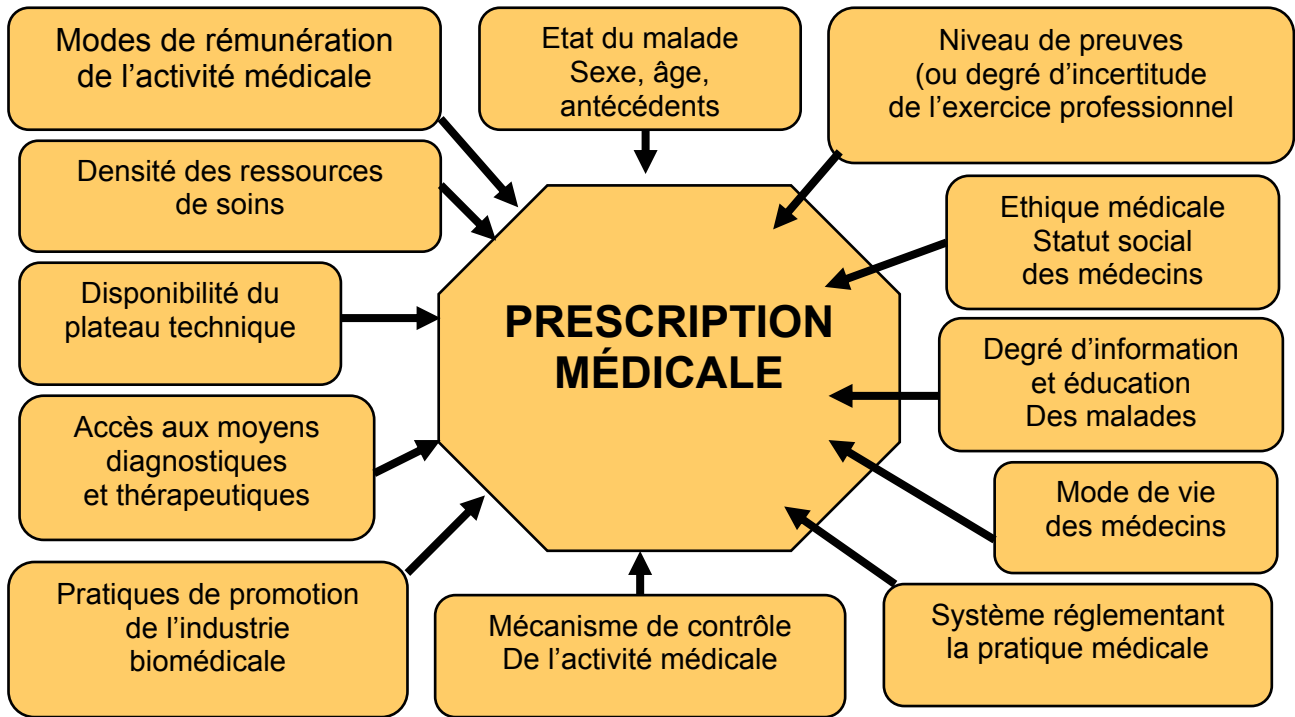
Modes de rémunération de l’activité médicale

Etat du malade
Sexe, âge, antécédents

Niveau de preuves (ou degré d’incertitude de l’exercice professionnel

Densité des ressources de soins

Ethique médicale
Statut social des médecins

Disponibilité du plateau technique

PRESCRIPTION MÉDICALE

Degré d’information et éducation
Des malades

Accès aux moyens diagnostiques et thérapeutiques

Mode de vie des médecins

Pratiques de promotion de l’industrie biomédicale

Mécanisme de contrôle
De l’activité médicale

Système réglementant la pratique médicale